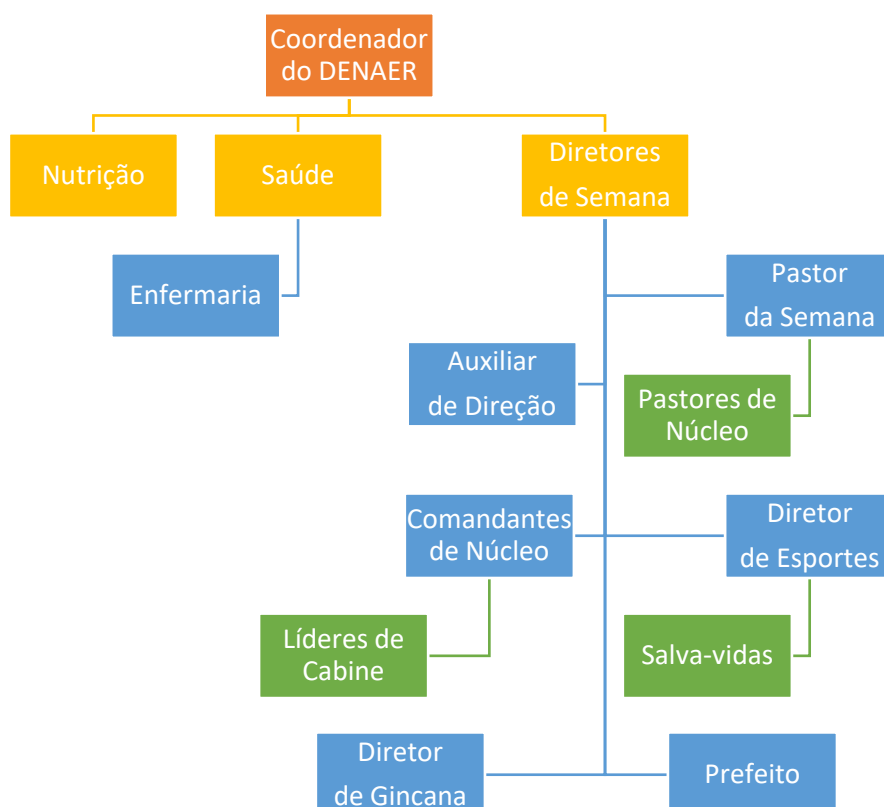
Coordenador do DENAER

Nutrição

Saúde

Diretores de Semana

Enfermaria

Pastor da Semana

Auxiliar de Direção

Pastores de Núcleo

Comandantes de Núcleo

Diretor de Esportes

Líderes de Cabine

Salva-vidas

Diretor de Gincana

Prefeito